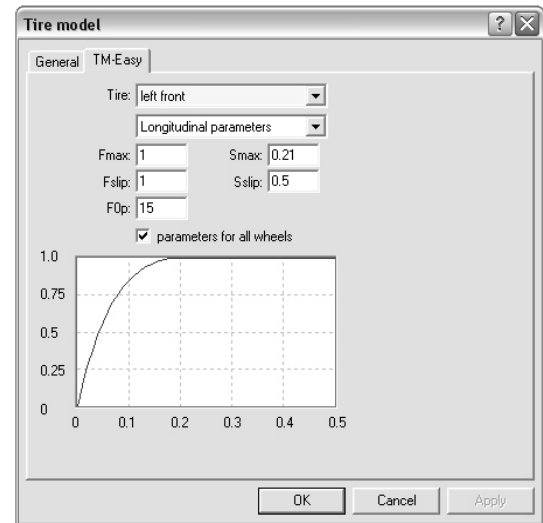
Tire model

General TM-Easy

Tire: left front

Longitudinal parameters

Fmax: 1
Smax: 0.21
Fslip: 1
Sslip: 0.5
F0p: 15

parameters for all wheels

1.0
0.75
0.5
0.25
0
0 0.1 0.2 0.3 0.4 0.5

OK Cancel Apply